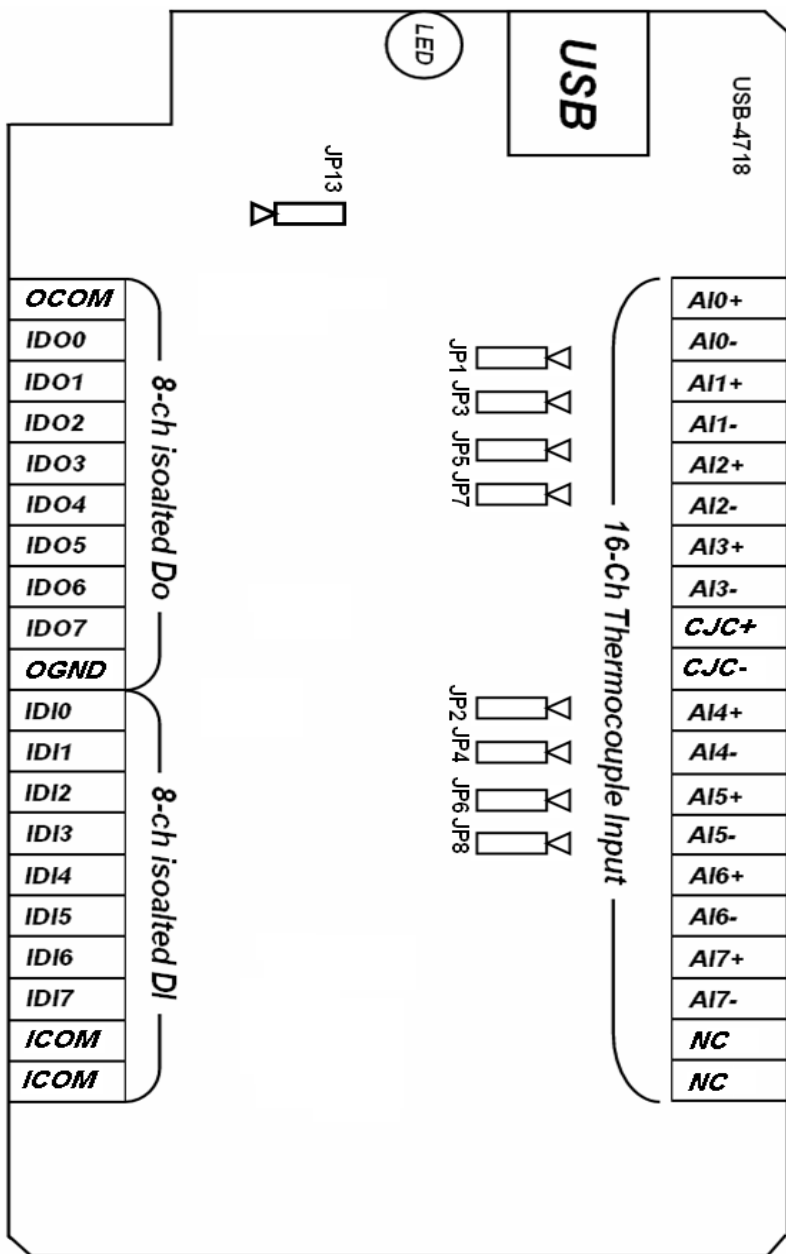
LED
USB
USB-4718
JP13

OCOM
IDO0
IDO1
IDO2
IDO3
IDO4
IDO5
IDO6
IDO7
OGND
IDI0
IDI1
IDI2
IDI3
IDI4
IDI5
IDI6
IDI7
ICOM
ICOM

8-ch isoalted Do
8-ch isoalted DI

JP1 JP3 JP5 JP7
JP2 JP4 JP6 JP8

16-Ch Thermocouple Input

AI0+
AI0-
AI1+
AI1-
AI2+
AI2-
AI3+
AI3-
CJC+
CJC-
AI4+
AI4-
AI5+
AI5-
AI6+
AI6-
AI7+
AI7-
NC
NC